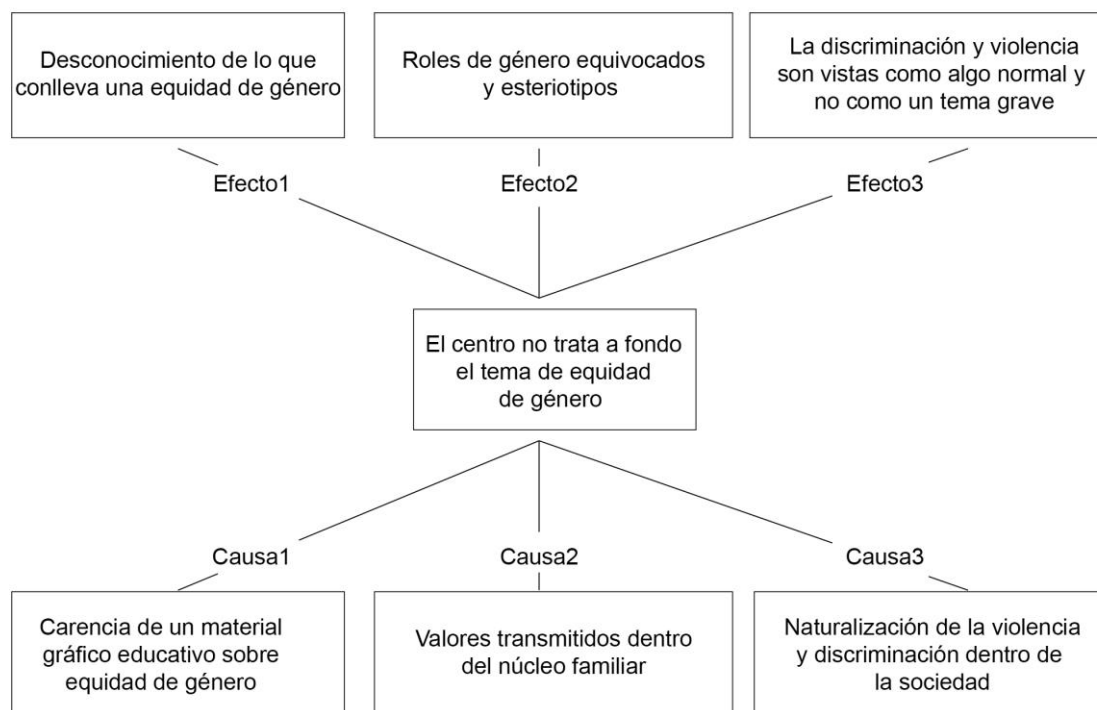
Desconocimiento de lo que conlleva una equidad de género

Roles de género equivocados y esteriotipos

La discriminación y violencia son vistas como algo normal y no como un tema grave

Efecto1

Efecto2

Efecto3

El centro no trata a fondo el tema de equidad de género

Causa1

Causa2

Causa3

Carencia de un material gráfico educativo sobre equidad de género

Valores transmitidos dentro del núcleo familiar

Naturalización de la violencia y discriminación dentro de la sociedad